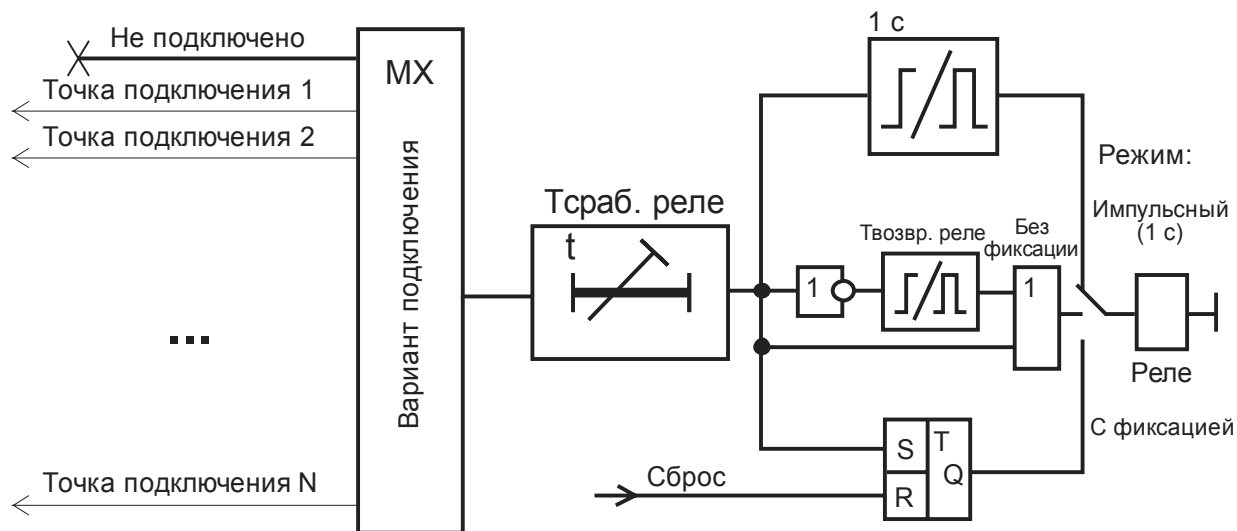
Не подключено
Точка подключения 1
Точка подключения 2
...
Точка подключения N
MX
Вариант подключения
Тсраб. реле
t
1 с
Режим:
Импульсный (1 с)
Твозвр. реле
Без фиксации
1
1
Реле
S
R
T
Q
Сброс
С фиксацией